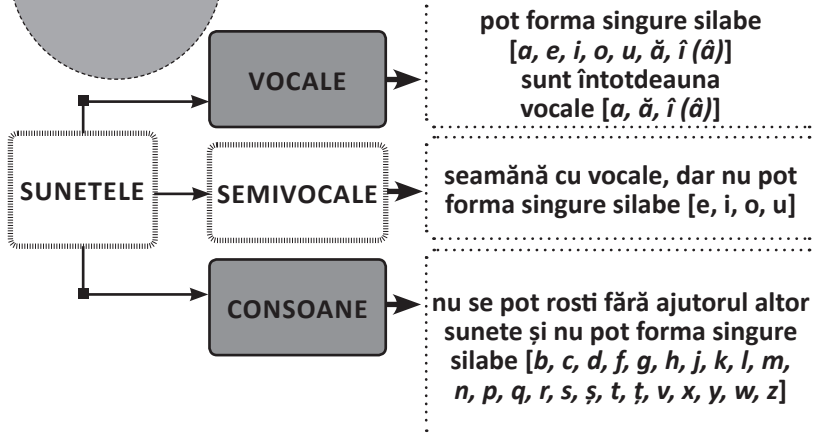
SUNETELE

VOCALE

pot forma singure silabe [a, e, i, o, u, ă, î (â)]
sunt întotdeauna vocale [a, ă, î (â)]

SEMIVOCALE

seamănă cu vocale, dar nu pot forma singure silabe [e, i, o, u]

CONSOANE

nu se pot rosti fără ajutorul altor sunete și nu pot forma singure silabe [b, c, d, f, g, h, j, k, l, m, n, p, q, r, s, ș, t, ț, v, x, y, w, z]